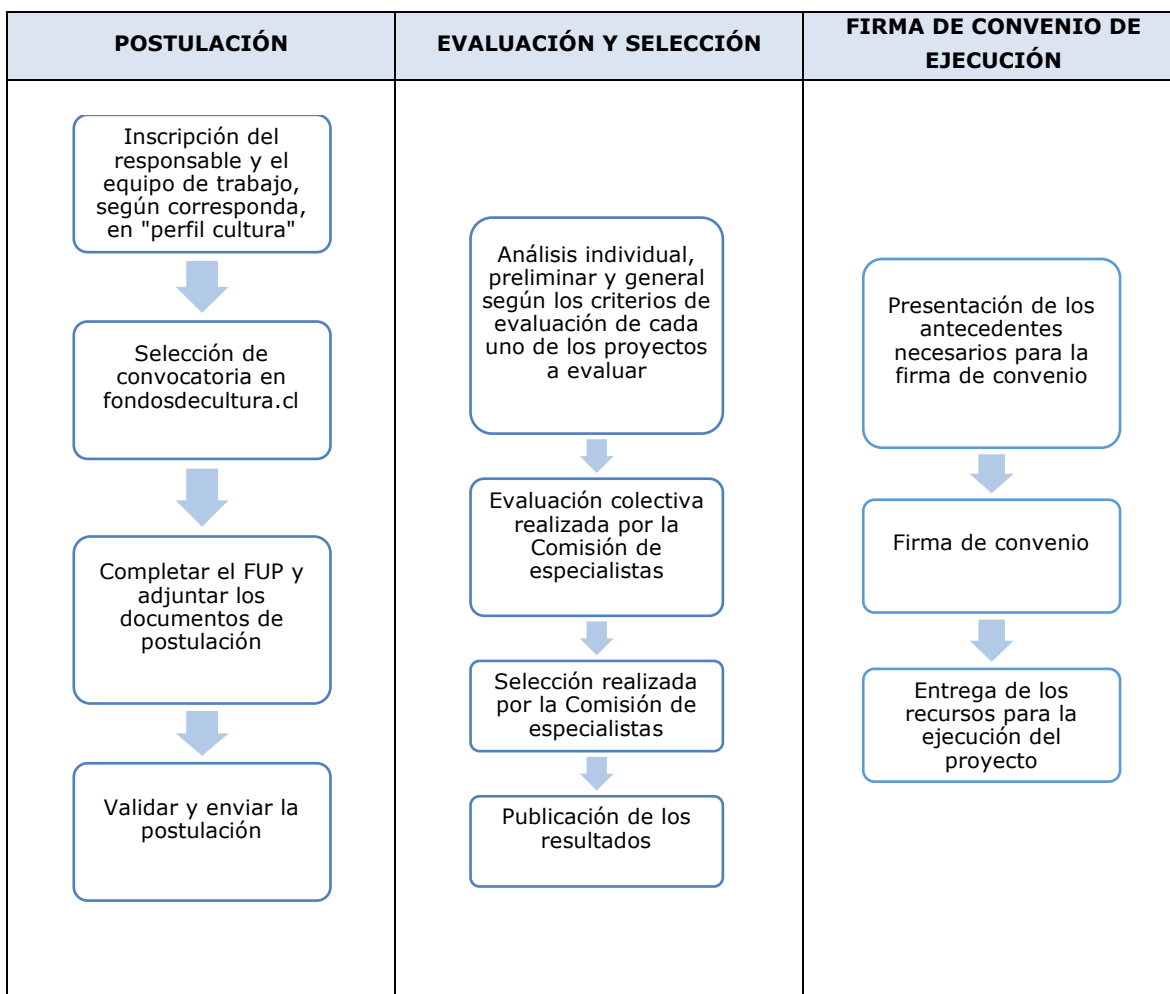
| POSTULACIÓN | EVALUACIÓN Y SELECCIÓN | FIRMA DE CONVENIO DE EJECUCIÓN |
|---|---|---|
| Inscripción del responsable y el equipo de trabajo, según corresponda, en "perfil cultura" | Análisis individual, preliminar y general según los criterios de evaluación de cada uno de los proyectos a evaluar | Presentación de los antecedentes necesarios para la firma de convenio |
| Selección de convocatoria en fondosdecultura.cl | Evaluación colectiva realizada por la Comisión de especialistas | Firma de convenio |
| Completar el FUP y adjuntar los documentos de postulación | Selección realizada por la Comisión de especialistas | Entrega de los recursos para la ejecución del proyecto |
| Validar y enviar la postulación | Publicación de los resultados | |